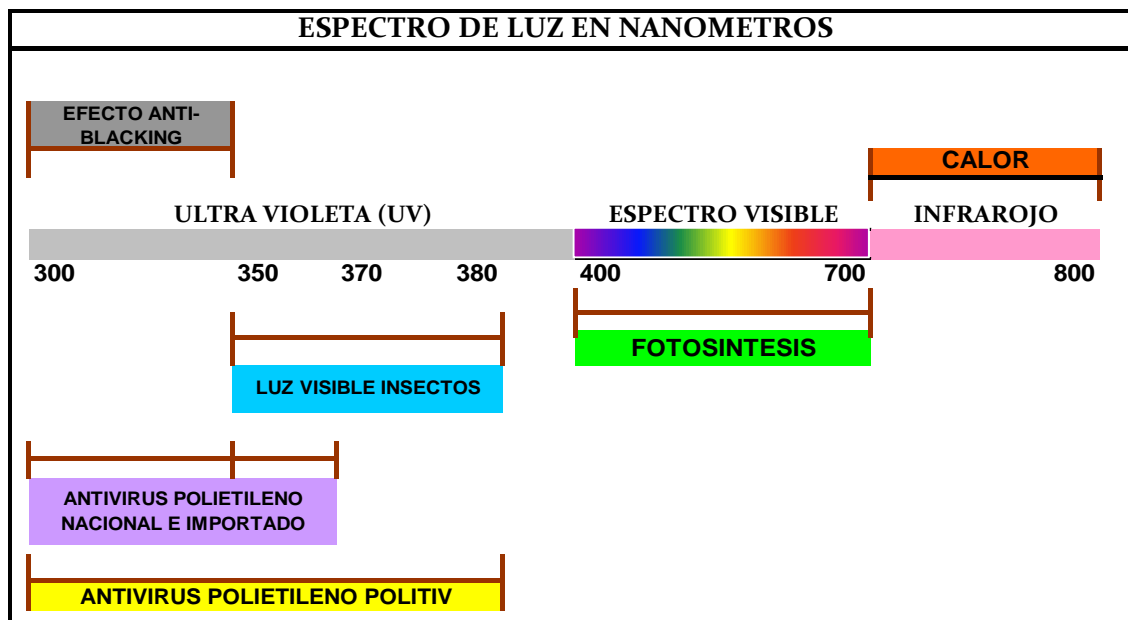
ESPECTRO DE LUZ EN NANOMETROS

EFECTO ANTI-BLACKING

CALOR

ULTRA VIOLETA (UV)

ESPECTRO VISIBLE

INFRAROJO

300

350

370

380

400

700

800

FOTOSINTESIS

LUZ VISIBLE INSECTOS

ANTIVIRUS POLIETILENO NACIONAL E IMPORTADO

ANTIVIRUS POLIETILENO POLITIV